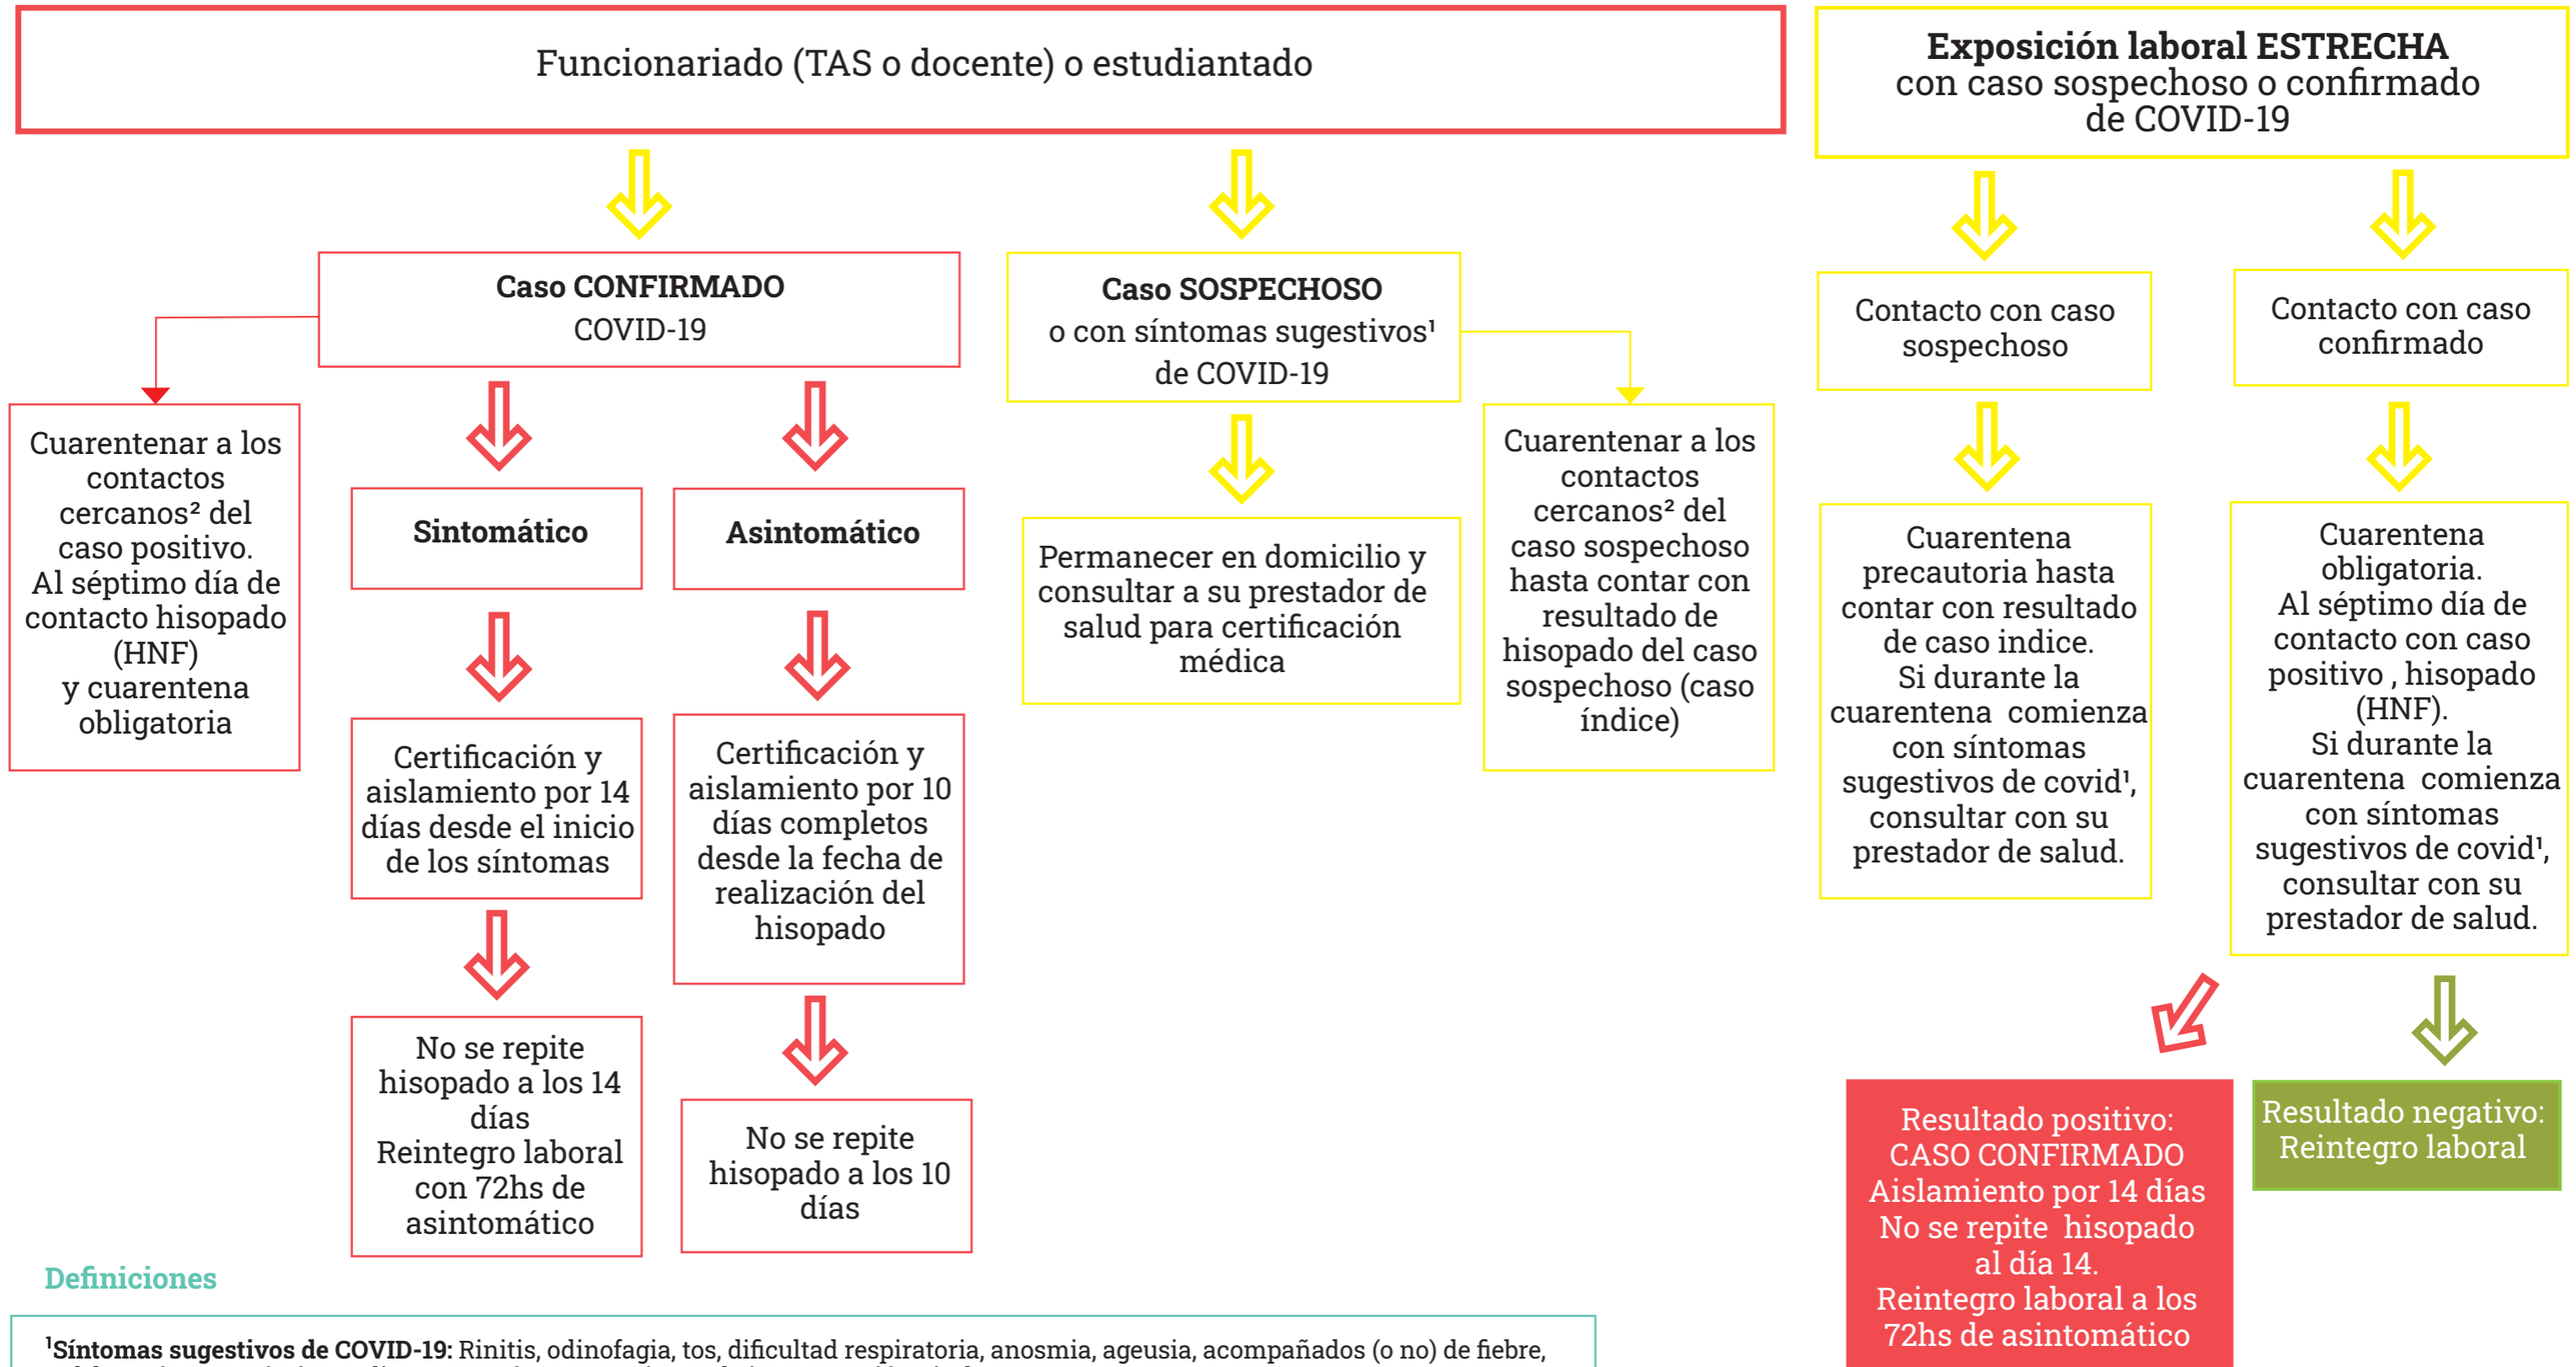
Funcionariado (TAS o docente) o estudiantado

Exposición laboral ESTRECHA con caso sospechoso o confirmado de COVID-19

Caso CONFIRMADO COVID-19

Caso SOSPECHOSO o con síntomas sugestivos¹ de COVID-19

Contacto con caso sospechoso

Contacto con caso confirmado

Cuarentenar a los contactos cercanos² del caso positivo. Al séptimo día de contacto hisopado (HNF) y cuarentena obligatoria

Sintomático

Asintomático

Permanecer en domicilio y consultar a su prestador de salud para certificación médica

Cuarentenar a los contactos cercanos² del caso sospechoso hasta contar con resultado de hisopado del caso sospechoso (caso índice)

Cuarentena precautoria hasta contar con resultado de caso indice. Si durante la cuarentena comienza con síntomas sugestivos de covid¹, consultar con su prestador de salud.

Cuarentena obligatoria. Al séptimo día de contacto con caso positivo , hisopado (HNF). Si durante la cuarentena comienza con síntomas sugestivos de covid¹, consultar con su prestador de salud.

Certificación y aislamiento por 14 días desde el inicio de los síntomas

Certificación y aislamiento por 10 días completos desde la fecha de realización del hisopado

No se repite hisopado a los 14 días Reintegro laboral con 72hs de asintomático

No se repite hisopado a los 10 días

Resultado positivo: CASO CONFIRMADO Aislamiento por 14 días No se repite hisopado al día 14. Reintegro laboral a los 72hs de asintomático

Resultado negativo: Reintegro laboral

Definiciones

¹Síntomas sugestivos de COVID-19: Rinitis, odinofagia, tos, dificultad respiratoria, anosmia, ageusia, acompañados (o no) de fiebre, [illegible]